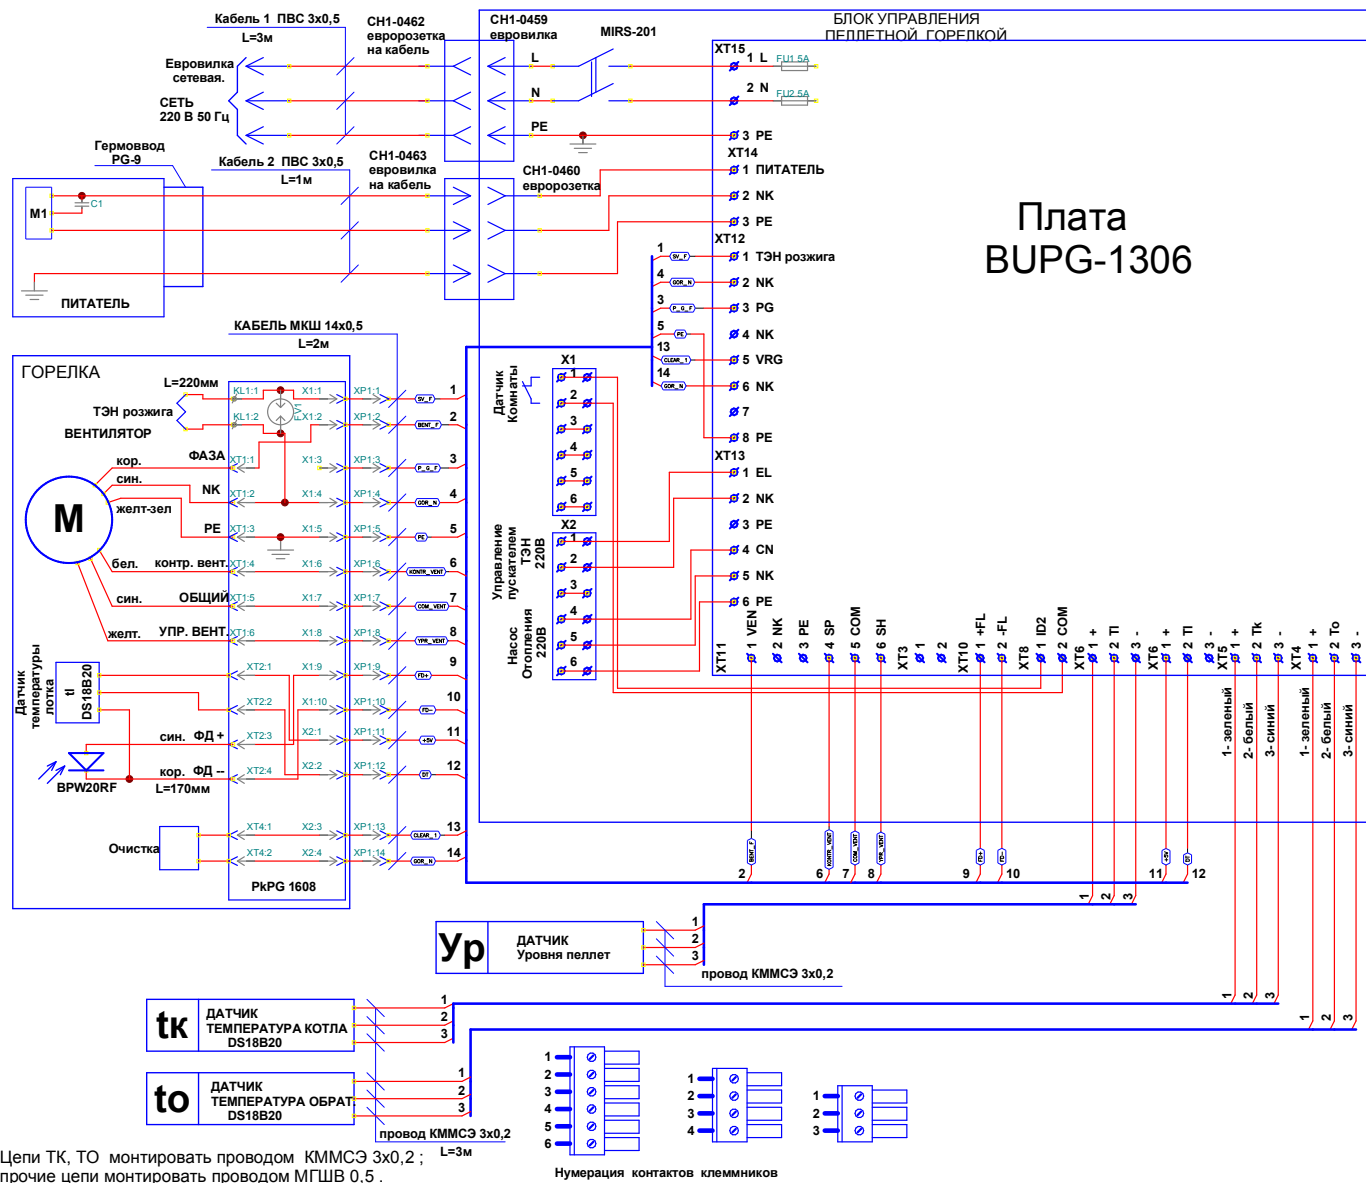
Кабель 1 ПВС 3х0,5
L=3м
СН1-0462 евророзетка на кабель
СН1-0459 евровилка
MIRS-201
БЛОК УПРАВЛЕНИЯ ПЕЛЛЕТНОЙ ГОРЕЛКОЙ
Евровилка сетевая.
СЕТЬ 220 В 50 Гц
L
N
PE
XT15
1 L FU1 5A
2 N FU2 5A
3 PE
XT14
1 ПИТАТЕЛЬ
2 NK
3 PE
Гермовввод PG-9
Кабель 2 ПВС 3х0,5
L=1м
СН1-0463 евровилка на кабель
СН1-0460 евророзетка
M1
C1
ПИТАТЕЛЬ
Плата BUPG-1306
XT12
1 ТЭН розжига
2 NK
3 PG
4 NK
5 VRG
6 NK
7
8 PE
XT13
1 EL
2 NK
3 PE
4 CN
5 NK
6 PE
КАБЕЛЬ МКШ 14х0,5
L=2м
ГОРЕЛКА
L=220мм
ТЭН розжига
ВЕНТИЛЯТОР
KL1:1
KL1:2
X1:1
X1:2
XP1:1
XP1:2
кор.
син.
желт-зел
ФАЗА
NK
PE
бел.
контр. вент.
син.
ОБЩИЙ
желт.
УПР. ВЕНТ.
M
XT1:1
XT1:2
XT1:3
XT1:4
XT1:5
XT1:6
X1:3
X1:4
X1:5
X1:6
X1:7
X1:8
XP1:3
XP1:4
XP1:5
XP1:6
XP1:7
XP1:8
Датчик температуры лотка
tl DS18B20
XT2:1
XT2:2
XT2:3
XT2:4
X1:9
X1:10
X2:1
X2:2
XP1:9
XP1:10
XP1:11
XP1:12
син. ФД +
кор. ФД --
BPW20RF
L=170мм
Очистка
XT4:1
XT4:2
X2:3
X2:4
XP1:13
XP1:14
PkPG 1608
1
2
3
4
5
6
7
8
9
10
11
12
13
14
X1
Датчик Комнаты
X2
Управление пускателем ТЭН 220В
Насос Отопления 220В
XT11
1 VEN
2 NK
3 PE
4 SP
5 COM
6 SH
XT3
1
2
XT10
1 +FL
2 -FL
XT8
1 ID2
2 COM
XT6
1 +
2 TI
3 -
XT6
1 +
2 TI
3 -
XT5
1 +
2 Tk
3 -
XT4
1 +
2 To
3 -
1- зеленый
2- белый
3- синий
1- зеленый
2- белый
3- синий
2
6
7
8
9
10
11
12
1
2
3
Ур
ДАТЧИК Уровня пеллет
1
2
3
провод КММСЭ 3х0,2
tк
ДАТЧИК ТЕМПЕРАТУРА КОТЛА DS18B20
1
2
3
to
ДАТЧИК ТЕМПЕРАТУРА ОБРАТ DS18B20
1
2
3
провод КММСЭ 3х0,2
L=3м
1
2
3
4
5
6
1
2
3
4
1
2
3
Нумерация контактов клеммников
Цепи ТК, ТО монтировать проводом КММСЭ 3х0,2 ;
прочие цепи монтировать проводом МГШВ 0,5 .